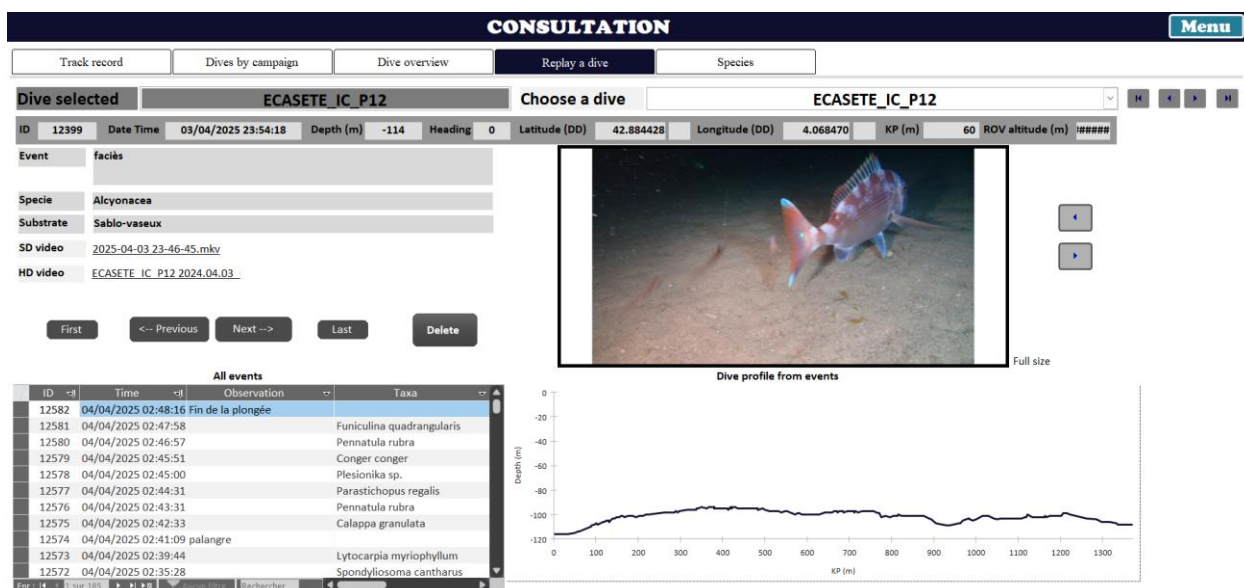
CONSULTATION

Menu

Track record | Dives by campaign | Dive overview | Replay a dive | Species

Dive selected ECASETE_IC_P12

Choose a dive ECASETE_IC_P12

ID 12399 Date Time 03/04/2025 23:54:18 Depth (m) -114 Heading 0 Latitude (DD) 42.884428 Longitude (DD) 4.068470 KP (m) 60 ROV altitude (m) #####

Event faciès

Specie Alcyonacea

Substrate Sablo-vaseux

SD video 2025-04-03 23-46-45.mkv

HD video ECASETE_IC_P12 2024.04.03

First <-- Previous Next --> Last Delete

Full size

All events

| ID | Time | Observation | Taxa |
|---|---|---|---|
| 12582 | 04/04/2025 02:48:16 | Fin de la plongée | |
| 12581 | 04/04/2025 02:47:58 | | Funiculina quadrangularis |
| 12580 | 04/04/2025 02:46:57 | | Pennatula rubra |
| 12579 | 04/04/2025 02:45:51 | | Conger conger |
| 12578 | 04/04/2025 02:45:00 | | Plesionika sp. |
| 12577 | 04/04/2025 02:44:31 | | Parastichopus regalis |
| 12576 | 04/04/2025 02:43:31 | | Pennatula rubra |
| 12575 | 04/04/2025 02:42:33 | | Calappa granulata |
| 12574 | 04/04/2025 02:41:09 | palangre | |
| 12573 | 04/04/2025 02:39:44 | | Lytocarpia myriophyllum |
| 12572 | 04/04/2025 02:35:28 | | Spondyliosoma cantharus |

Enr : 1 sur 185 Aucun filtre Rechercher

Dive profile from events

Depth (m)

0 -20 -40 -60 -80 -100 -120

0 100 200 300 400 500 600 700 800 900 1000 1100 1200 1300

KP (m)